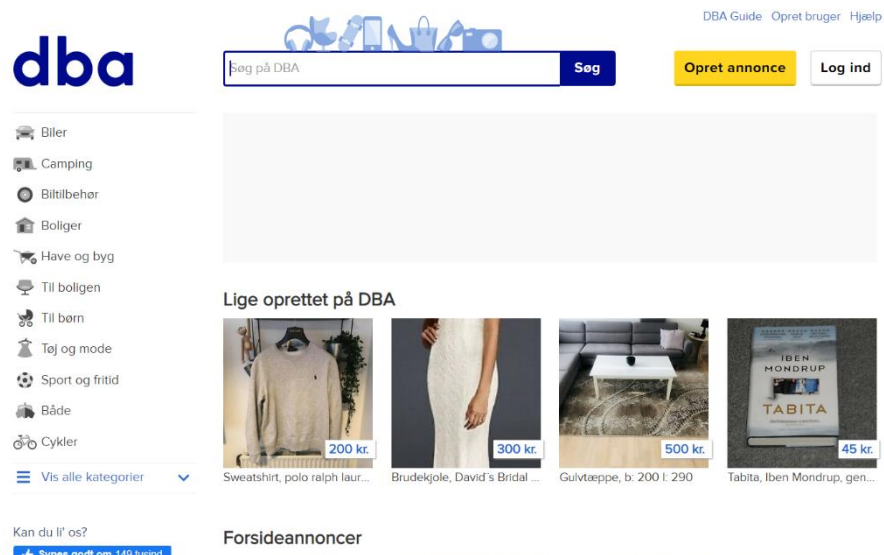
DBA Guide Opret bruger Hjælp

dba

Søg på DBA

Søg

Opret annonce

Log ind

Biler
Camping
Biltilbehør
Boliger
Have og byg
Til boligen
Til børn
Tøj og mode
Sport og fritid
Både
Cykler
Vis alle kategorier

Lige oprettet på DBA

200 kr.
Sweatshirt, polo ralph laur...

300 kr.
Brudekjole, David´s Bridal ...

500 kr.
Gulvtæppe, b: 200 l: 290

IBEN MONDRUP TABITA
45 kr.
Tabita, Iben Mondrup, gen...

Kan du li' os?
Synes godt om 149 tusind

Forsideannoncer